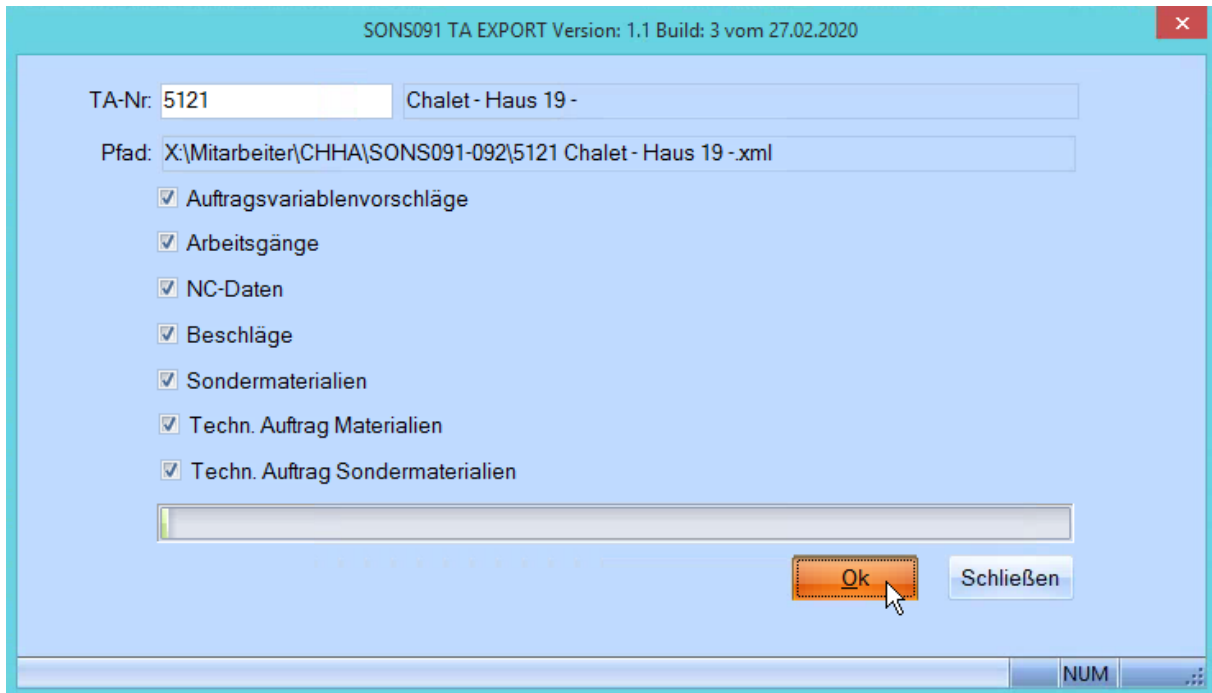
SONS091 TA EXPORT Version: 1.1 Build: 3 vom 27.02.2020

×

TA-Nr: 5121

Chalet - Haus 19 -

Pfad: X:\Mitarbeiter\CHHA\SONS091-092\5121 Chalet - Haus 19 -.xml

☑ Auftragsvariablenvorschläge

☑ Arbeitsgänge

☑ NC-Daten

☑ Beschläge

☑ Sondermaterialien

☑ Techn. Auftrag Materialien

☑ Techn. Auftrag Sondermaterialien

Ok

Schließen

NUM